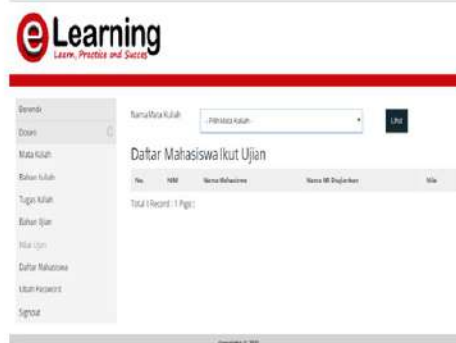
eLearning
Learn, Practice and Success

Beranda
Dosen
Mata Kuliah
Bahan Kuliah
Tugas Kuliah
Bahan Ujian
Nilai Ujian
Daftar Mahasiswa
Ubah Password
Signout

Nama Mata Kuliah
- Pilih Mata Kuliah -
Lihat

Daftar Mahasiswa Ikut Ujian

| No. | NIM | Nama Mahasiswa | Nama MK Diujiankan | Nilai |
|---|---|---|---|---|

Total 1 Record : 1 Page :

Copyright © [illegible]